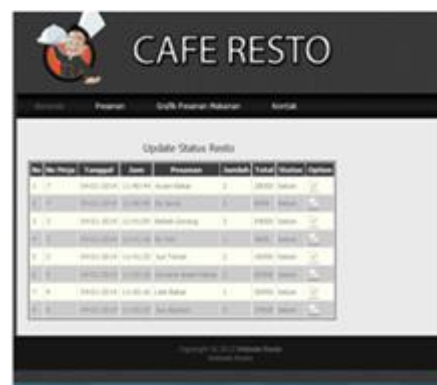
CAFE RESTO

Beranda Pesanan Grafik Pesanan Makanan Kontak

Update Status Resto

| No | No Meja | Tanggal | Jam | Pesanan | Jumlah | Total | Status | Option |
|---|---|---|---|---|---|---|---|---|
| 1 | 7 | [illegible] | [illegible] | Ayam Bakar | 2 | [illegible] | Selesai | |
| 2 | 7 | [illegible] | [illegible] | Es Jeruk | 2 | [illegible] | Selesai | |
| 3 | 3 | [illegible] | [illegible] | Bebek Goreng | 3 | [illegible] | Selesai | |
| 4 | 3 | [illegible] | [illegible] | Es Teh | 1 | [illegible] | Selesai | |
| 5 | 3 | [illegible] | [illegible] | Jus Tomat | 2 | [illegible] | Selesai | |
| 6 | 3 | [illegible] | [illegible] | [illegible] | 2 | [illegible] | Selesai | |
| 7 | 4 | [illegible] | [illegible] | Lele Bakar | 1 | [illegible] | Selesai | |
| 8 | 4 | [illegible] | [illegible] | Jus Alpukat | 1 | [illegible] | Selesai | |

Copyright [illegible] Website Resto
Website Resto